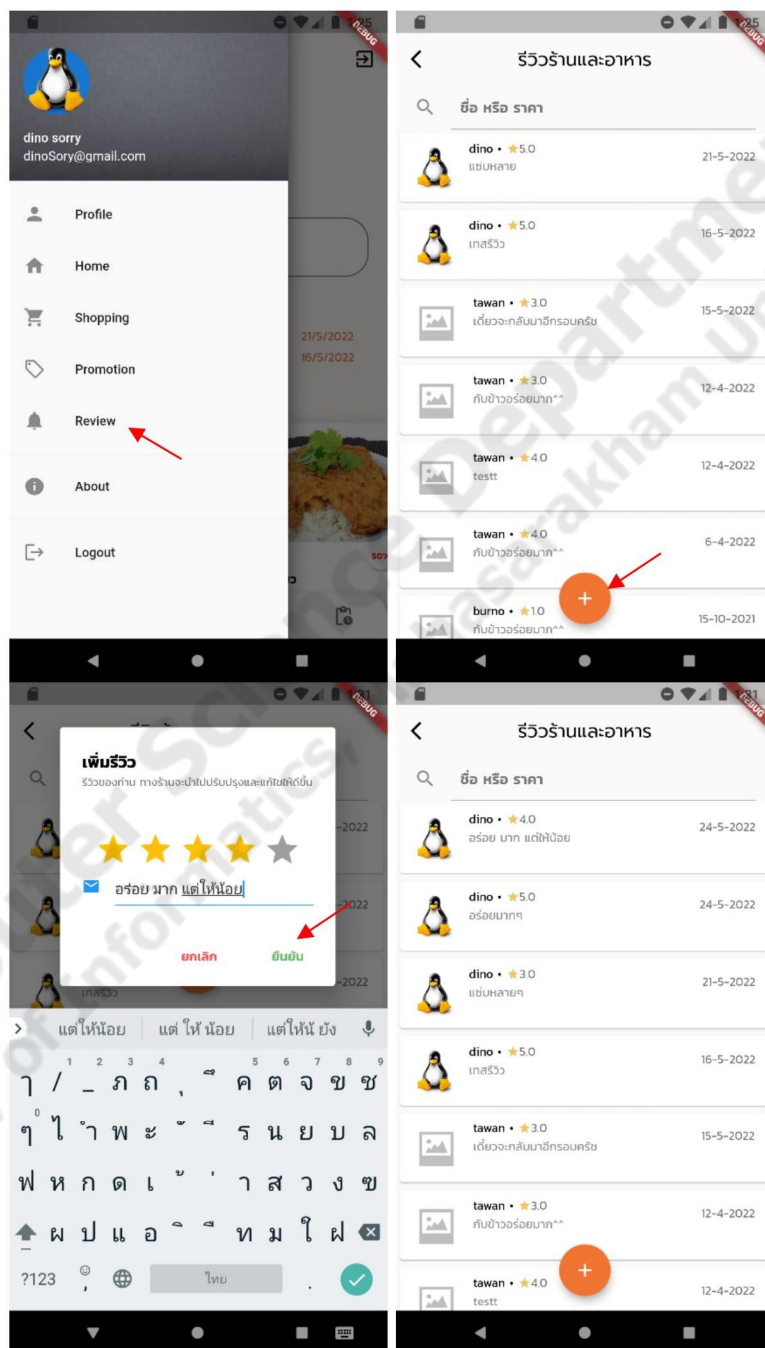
dino sorry
dinoSory@gmail.com

Profile

Home

Shopping

Promotion

Review

About

Logout

21/5/2022
16/5/2022

รีวิวร้านและอาหาร

ชื่อ หรือ ราคา

dino • 5.0
แซ่บหลาย
21-5-2022

dino • 5.0
เทสรีวิว
16-5-2022

tawan • 3.0
เดี๋ยวจะกลับมาอีกรอบครับ
15-5-2022

tawan • 3.0
กับข้าวอร่อยมาก^^
12-4-2022

tawan • 4.0
testt
12-4-2022

tawan • 4.0
กับข้าวอร่อยมาก^^
6-4-2022

burno • 1.0
กับข้าวอร่อยมาก^^
15-10-2021

+

เพิ่มรีวิว
รีวิวของท่าน ทางร้านจะนำไปปรับปรุงและแก้ไขให้ดีขึ้น

อร่อย มาก แต่ให้น้อย

ยกเลิก ยืนยัน

-2022
-2022
-2022
เทสรีวิว

แต่ให้น้อย | แต่ ให้ น้อย | แต่ให้นั ยัง

ๅ / _ ภ ถ ุ ึ ค ต จ ข ช
ๆ ไ ำ พ ะ ั ี ร น ย บ ล
ฟ ห ก ด เ ้ ่ า ส ว ง ฃ
ผ ป แ อ ิ ื ท ม ใ ฝ
?123 ไทย .

รีวิวร้านและอาหาร

ชื่อ หรือ ราคา

dino • 4.0
อร่อย มาก แต่ให้น้อย
24-5-2022

dino • 5.0
อร่อยมากๆ
24-5-2022

dino • 3.0
แซ่บหลายๆ
21-5-2022

dino • 5.0
เทสรีวิว
16-5-2022

tawan • 3.0
เดี๋ยวจะกลับมาอีกรอบครับ
15-5-2022

tawan • 3.0
กับข้าวอร่อยมาก^^
12-4-2022

tawan • 4.0
testt
12-4-2022

+